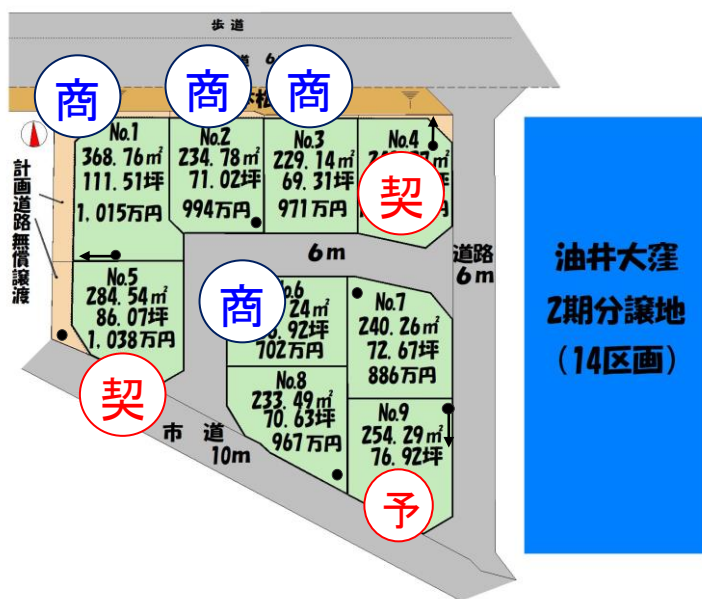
歩道

商 商 商

No.1
368.76㎡
111.51坪
1,015万円

No.2
234.78㎡
71.02坪
994万円

No.3
229.14㎡
69.31坪
971万円

No.4
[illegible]
契

計画道路無償譲渡

6m

道路
6m

No.5
284.54㎡
86.07坪
1,038万円

契

商
No.6
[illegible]24㎡
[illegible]92坪
702万円

No.7
240.26㎡
72.67坪
886万円

No.8
233.49㎡
70.63坪
967万円

No.9
254.29㎡
76.92坪

予

市道
10m

油井大窪
2期分譲地
(14区画)